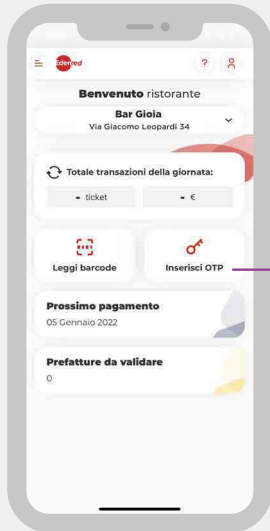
Edenred

?

Benvenuto ristorante

Bar Gioia
Via Giacomo Leopardi 34

Totale transazioni della giornata:

- ticket

- €

Leggi barcode

Inserisci OTP

Prossimo pagamento
05 Gennaio 2022

Prefatture da validare
0